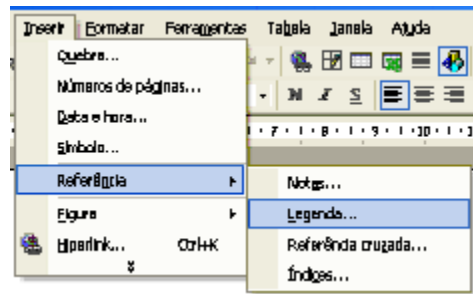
Inserir Formatar Ferramentas Tabela Janela Ajuda

Quebra...
Números de páginas...
Data e hora...
Símbolo...
Referência
Figura
Hiperlink... Ctrl+K

Notas...
Legenda...
Referência cruzada...
Índices...

1 · 7 · 1 · 8 · 1 · 9 · 1 · 10 · 1 · 1